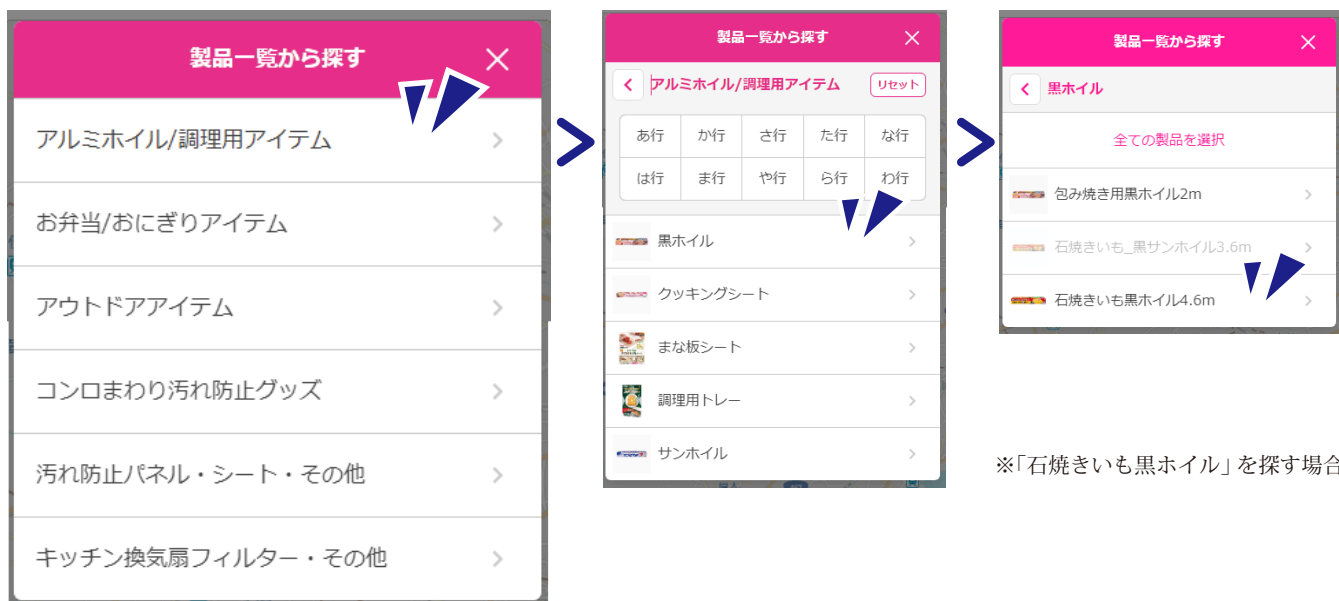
製品一覧から探す ×

アルミホイル/調理用アイテム >

お弁当/おにぎりアイテム >

アウトドアアイテム >

コンロまわり汚れ防止グッズ >

汚れ防止パネル・シート・その他 >

キッチン換気扇フィルター・その他 >

製品一覧から探す ×

< アルミホイル/調理用アイテム リセット

| あ行 | か行 | さ行 | た行 | な行 |
|---|---|---|---|---|
| は行 | ま行 | や行 | ら行 | わ行 |

黒ホイル >

クッキングシート >

まな板シート >

調理用トレー >

サンホイル >

製品一覧から探す ×

< 黒ホイル

全ての製品を選択

包み焼き用黒ホイル2m >

石焼きいも_黒サンホイル3.6m >

石焼きいも黒ホイル4.6m >

※「石焼きいも黒ホイル」を探す場合